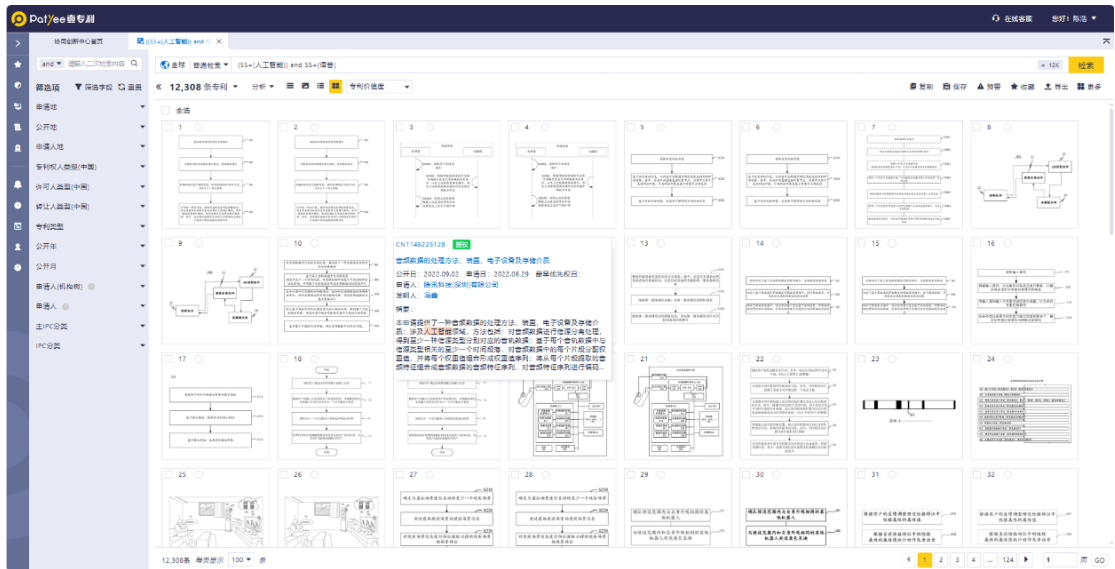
Patyee 壹专利

在线客服 您好！用户

协同创新中心首页 ((SS=(人工智能)) and SS... ×

and 请输入二次检索内容

筛选项 保存字段 重置

申请年
公开年
申请人地
专利权人类型(中国)
许可人类型(中国)
转让人类型(中国)
专利类型
公开年
公开月
申请人(机构名)
申请人
主IPC分类
IPC分类

全球 普通检索 (SS=(人工智能)) and SS=(语音) × 12K 检索

« 12,308 条专利 分析 专利价值度 复制 保存 预警 收藏 导出 更多

全选

1 2 3 4 5 6 7 8
9 10
CN114822512B 授权
音频数据的处理方法、装置、电子设备及存储介质
公开日：2022.09.02 申请日：2022.06.29 最早优先权日：
申请人：腾讯科技(深圳)有限公司
发明人：冯鑫
摘要：
本申请提供了一种音频数据的处理方法、装置、电子设备及存储介质；涉及人工智能领域，方法包括：对音频数据进行信源分离处理，得到至少一种信源类型分别对应的音轨数据；基于每个音轨数据中与信源类型相关的至少一个对话频谱，对音频数据中的每个片段分配权重值，并将每个权重值组合形成权重值序列；将从每个片段提取的音频特征组合成音频数据的音频特征序列，对音频特征序列进行编码...
13 14 15 16
17 18 21 22 23 24
25 26 27 28 29 30 31 32

12,308条 每页显示 100 条
1 2 3 4 ... 124 1 页 GO